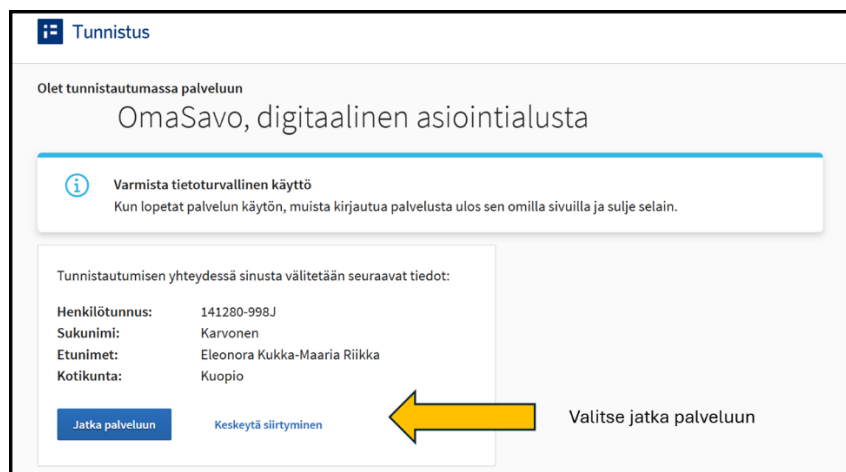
Tunnistus

Olet tunnistautumassa palveluun

OmaSavo, digitaalinen asiointialusta

Varmista tietoturvallinen käyttö

Kun lopetat palvelun käytön, muista kirjautua palvelusta ulos sen omilla sivuilla ja sulje selain.

Tunnistautumisen yhteydessä sinusta välitetään seuraavat tiedot:

| | |
|---|---|
| Henkilötunnus: | 141280-998J |
| Sukunimi: | Karvonen |
| Etunimet: | Eleonora Kukka-Maaria Riikka |
| Kotikunta: | Kuopio |

Jatka palveluun

Keskeytä siirtyminen

Valitse jatka palveluun